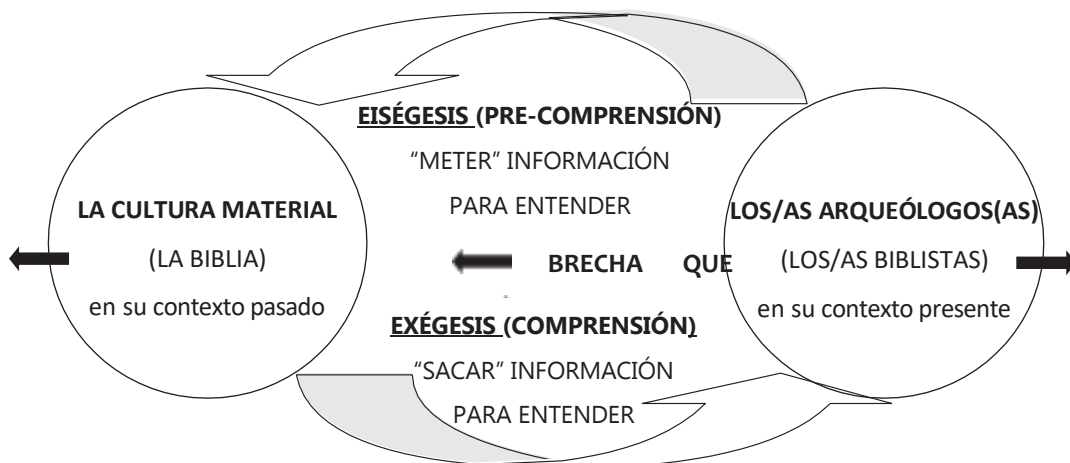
EISÉGESIS (PRE-COMPRENSIÓN)

"METER" INFORMACIÓN

PARA ENTENDER

LA CULTURA MATERIAL

(LA BIBLIA)

en su contexto pasado

BRECHA QUE

LOS/AS ARQUEÓLOGOS(AS)

(LOS/AS BIBLISTAS)

en su contexto presente

EXÉGESIS (COMPRENSIÓN)

"SACAR" INFORMACIÓN

PARA ENTENDER